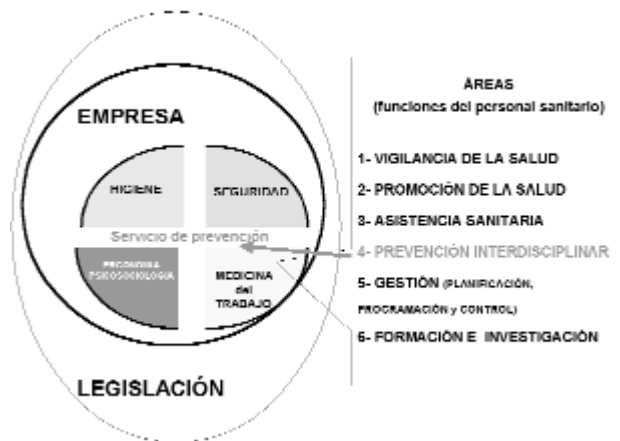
EMPRESA

HIGIENE

SEGURIDAD

Servicio de prevención

ERGONOMÍA PSICOSOCIOLOGÍA

MEDICINA del TRABAJO

LEGISLACIÓN

ÁREAS
(funciones del personal sanitario)

1- VIGILANCIA DE LA SALUD

2- PROMOCIÓN DE LA SALUD

3- ASISTENCIA SANITARIA

4- PREVENCIÓN INTERDISCIPLINAR

5- GESTIÓN (PLANIFICACIÓN, PROGRAMACIÓN y CONTROL)

6- FORMACIÓN E INVESTIGACIÓN